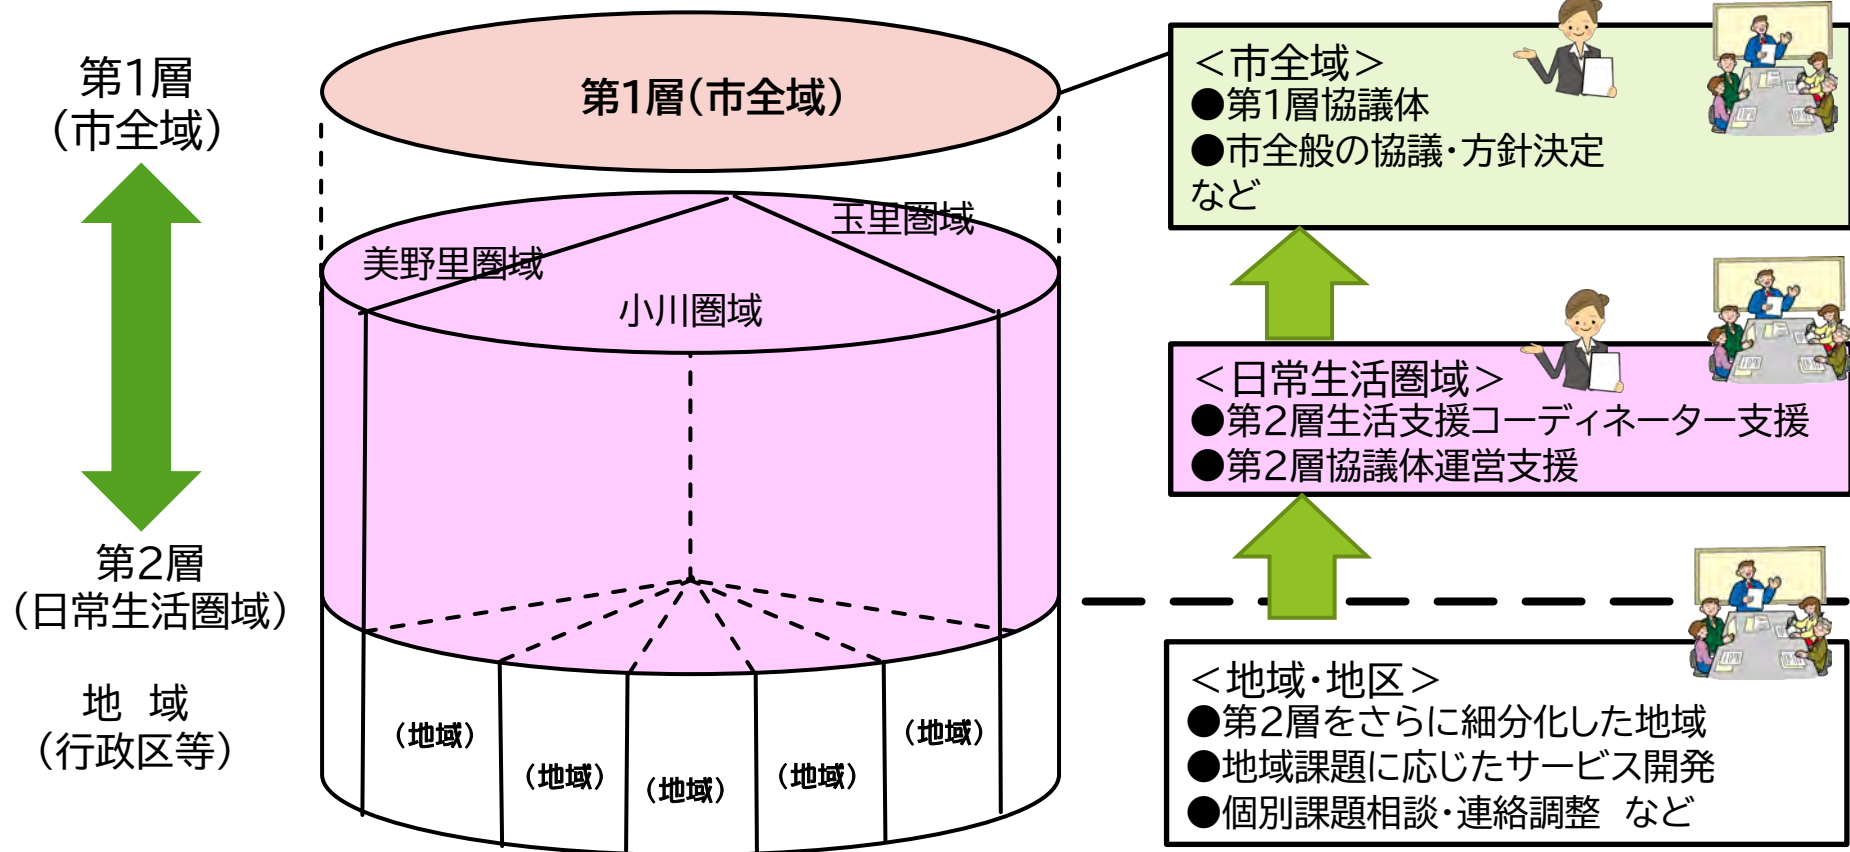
第1層
（市全域）

第2層
（日常生活圏域）

地　域
（行政区等）

第1層（市全域）

玉里圏域
美野里圏域
小川圏域

（地域）
（地域）
（地域）
（地域）
（地域）

＜市全域＞
●第1層協議体
●市全般の協議・方針決定
など

＜日常生活圏域＞
●第2層生活支援コーディネーター支援
●第2層協議体運営支援

＜地域・地区＞
●第2層をさらに細分化した地域
●地域課題に応じたサービス開発
●個別課題相談・連絡調整　など